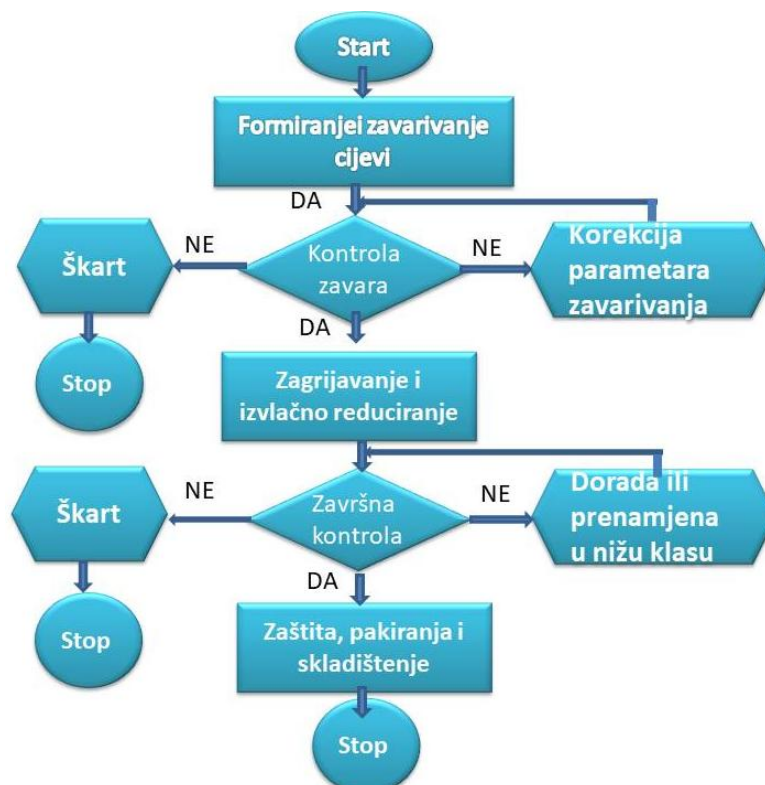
Start

Formiranjei zavarivanje cijevi

DA

NE

Škart

Kontrola zavara

NE

Korekcija parametara zavarivanja

Stop

DA

Zagrijavanje i izvlačno reduciranje

NE

Škart

Završna kontrola

NE

Dorada ili prenamjena u nižu klasu

Stop

DA

Zaštita, pakiranja i skladištenje

Stop